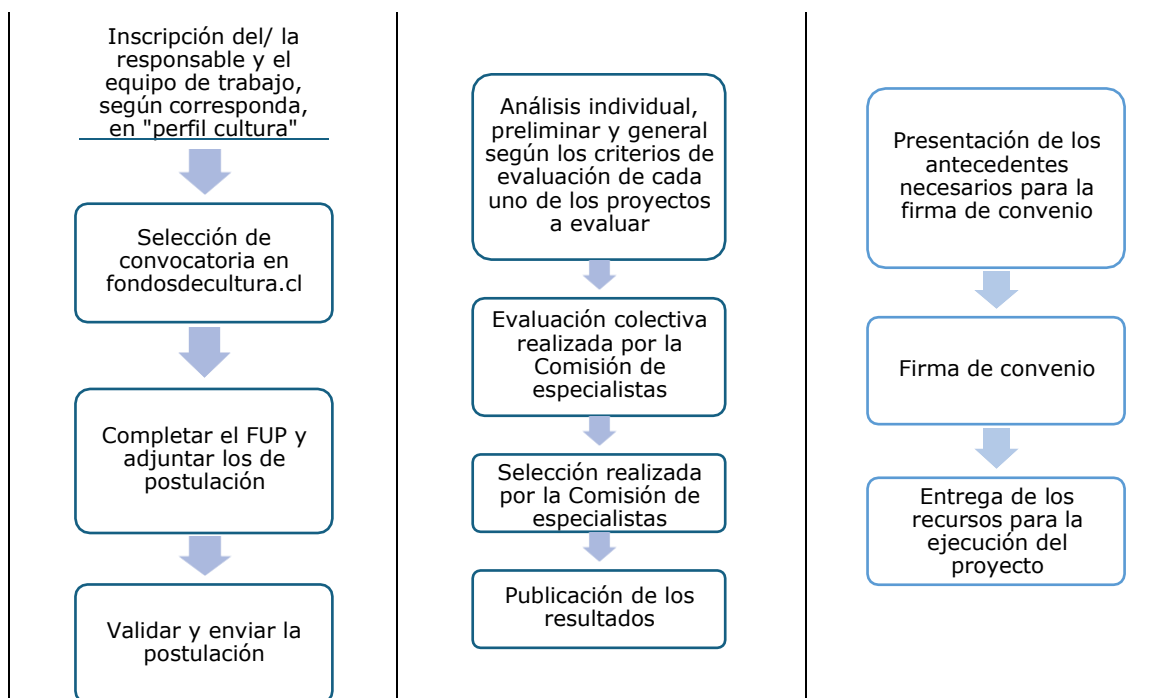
Inscripción del/ la responsable y el equipo de trabajo, según corresponda, en "perfil cultura"

Selección de convocatoria en fondosdecultura.cl

Completar el FUP y adjuntar los de postulación

Validar y enviar la postulación

Análisis individual, preliminar y general según los criterios de evaluación de cada uno de los proyectos a evaluar

Evaluación colectiva realizada por la Comisión de especialistas

Selección realizada por la Comisión de especialistas

Publicación de los resultados

Presentación de los antecedentes necesarios para la firma de convenio

Firma de convenio

Entrega de los recursos para la ejecución del proyecto